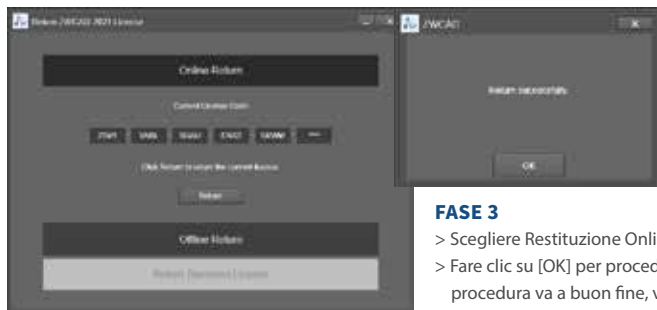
Return ZWCAD 2021 License

Online Return

Current License Code

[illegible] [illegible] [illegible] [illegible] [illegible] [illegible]

Click Return to return the current license

Return

Offline Return

Return Returned License

ZWCAD

Return successfully

OK

FASE 3

> Scegliere Restituzione Onli

> Fare clic su [OK] per proced procedura va a buon fine, v